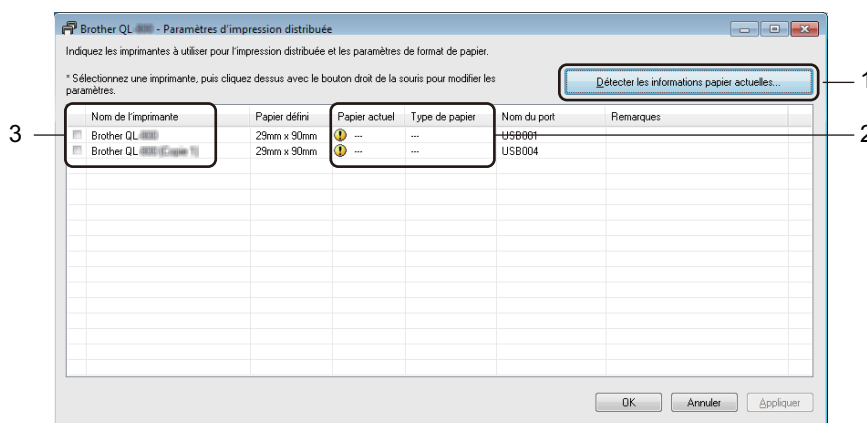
Brother QL-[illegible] - Paramètres d'impression distribuée

Indiquez les imprimantes à utiliser pour l'impression distribuée et les paramètres de format de papier.

* Sélectionnez une imprimante, puis cliquez dessus avec le bouton droit de la souris pour modifier les paramètres.

Détecter les informations papier actuelles...

| Nom de l'imprimante | Papier défini | Papier actuel | Type de papier | Nom du port | Remarques |
|---|---|---|---|---|---|
| Brother QL-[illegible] | 29mm x 90mm | --- | --- | USB001 | |
| Brother QL-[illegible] ([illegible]) | 29mm x 90mm | --- | --- | USB004 | |

OK Annuler Appliquer

1
2
3